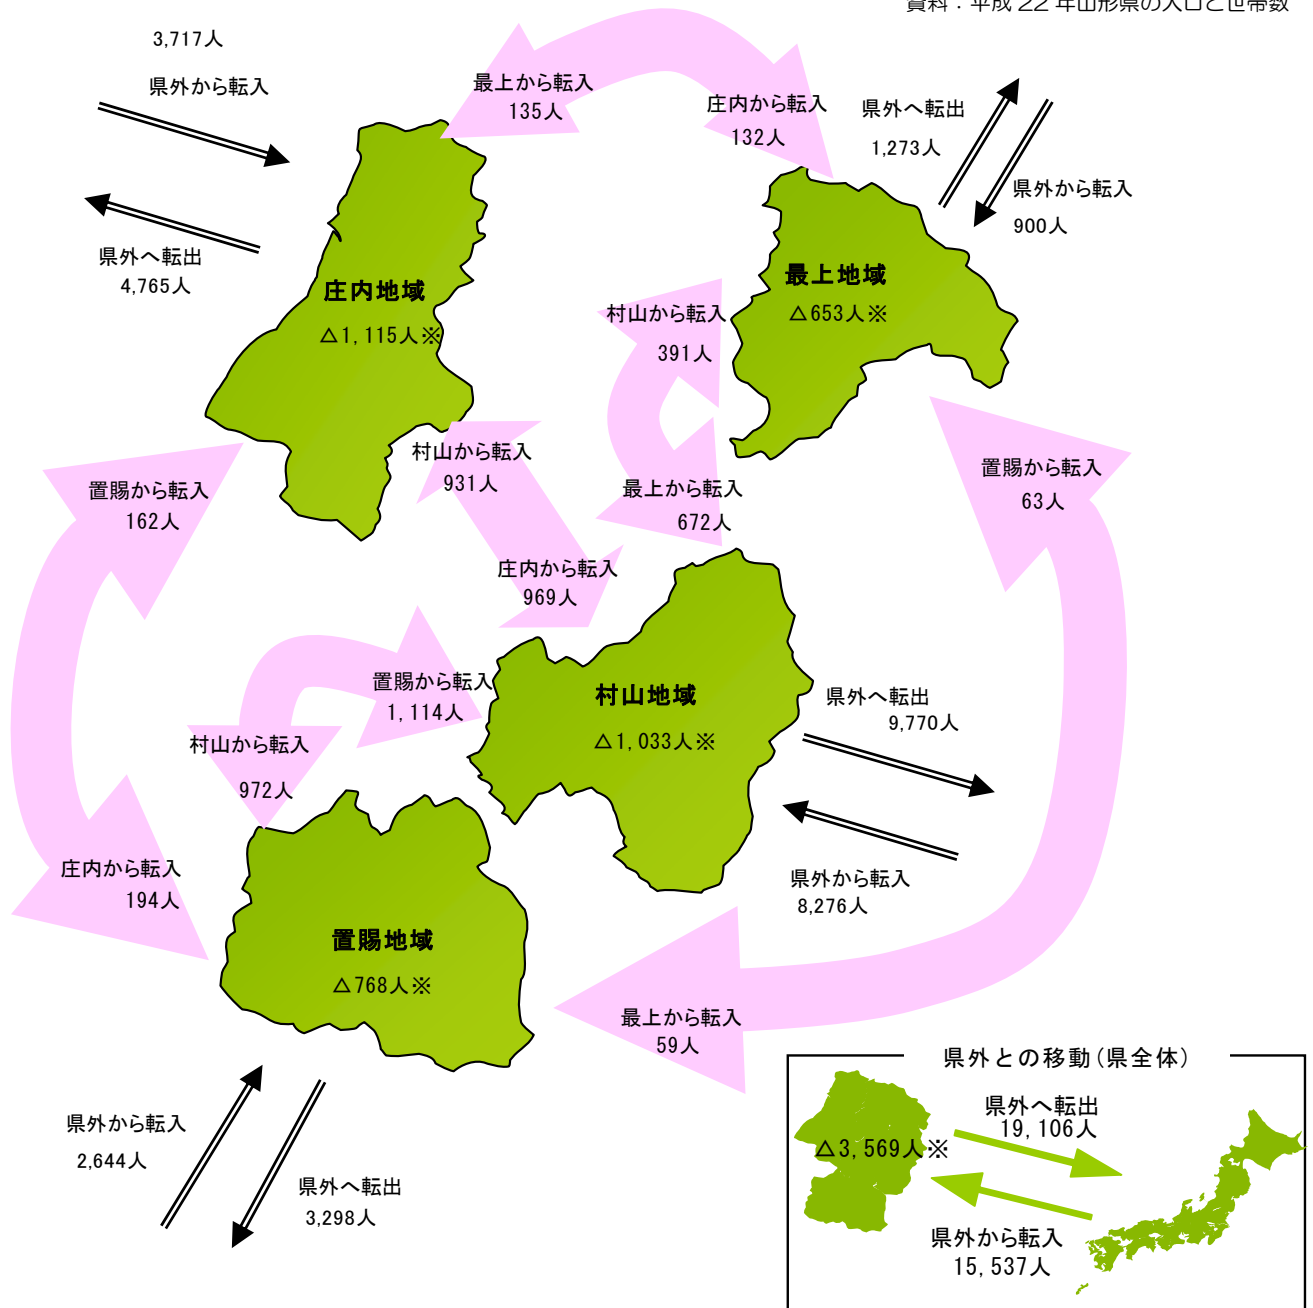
資料：平成 22 年山形県の人口と世帯数

3,717人
県外から転入

県外へ転出
4,765人

最上から転入
135人

庄内から転入
132人

県外へ転出
1,273人

県外から転入
900人

庄内地域
△1,115人※

最上地域
△653人※

村山から転入
391人

村山から転入
931人

最上から転入
672人

置賜から転入
63人

置賜から転入
162人

庄内から転入
969人

置賜から転入
1,114人

村山地域
△1,033人※

県外へ転出
9,770人

県外から転入
8,276人

村山から転入
972人

庄内から転入
194人

置賜地域
△768人※

最上から転入
59人

県外から転入
2,644人

県外へ転出
3,298人

県外との移動（県全体）
△3,569人※
県外へ転出
19,106人
県外から転入
15,537人